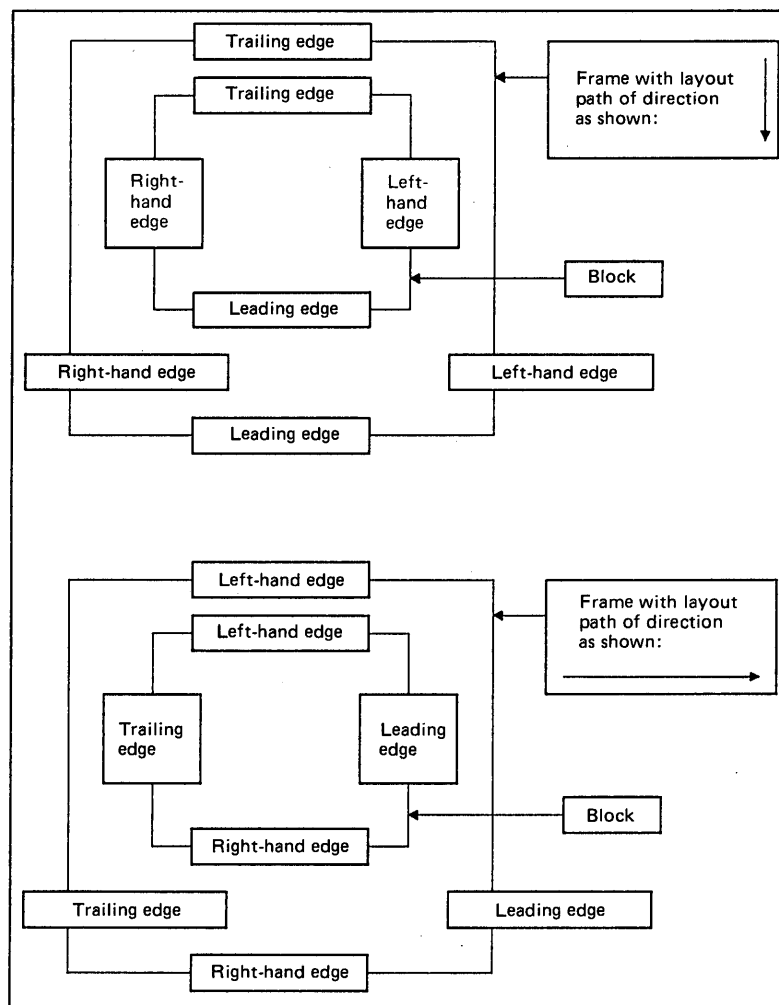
Trailing edge

Frame with layout path of direction as shown:

Trailing edge

Right-hand edge

Left-hand edge

Block

Leading edge

Right-hand edge

Left-hand edge

Leading edge

Left-hand edge

Frame with layout path of direction as shown:

Left-hand edge

Trailing edge

Leading edge

Block

Right-hand edge

Trailing edge

Leading edge

Right-hand edge